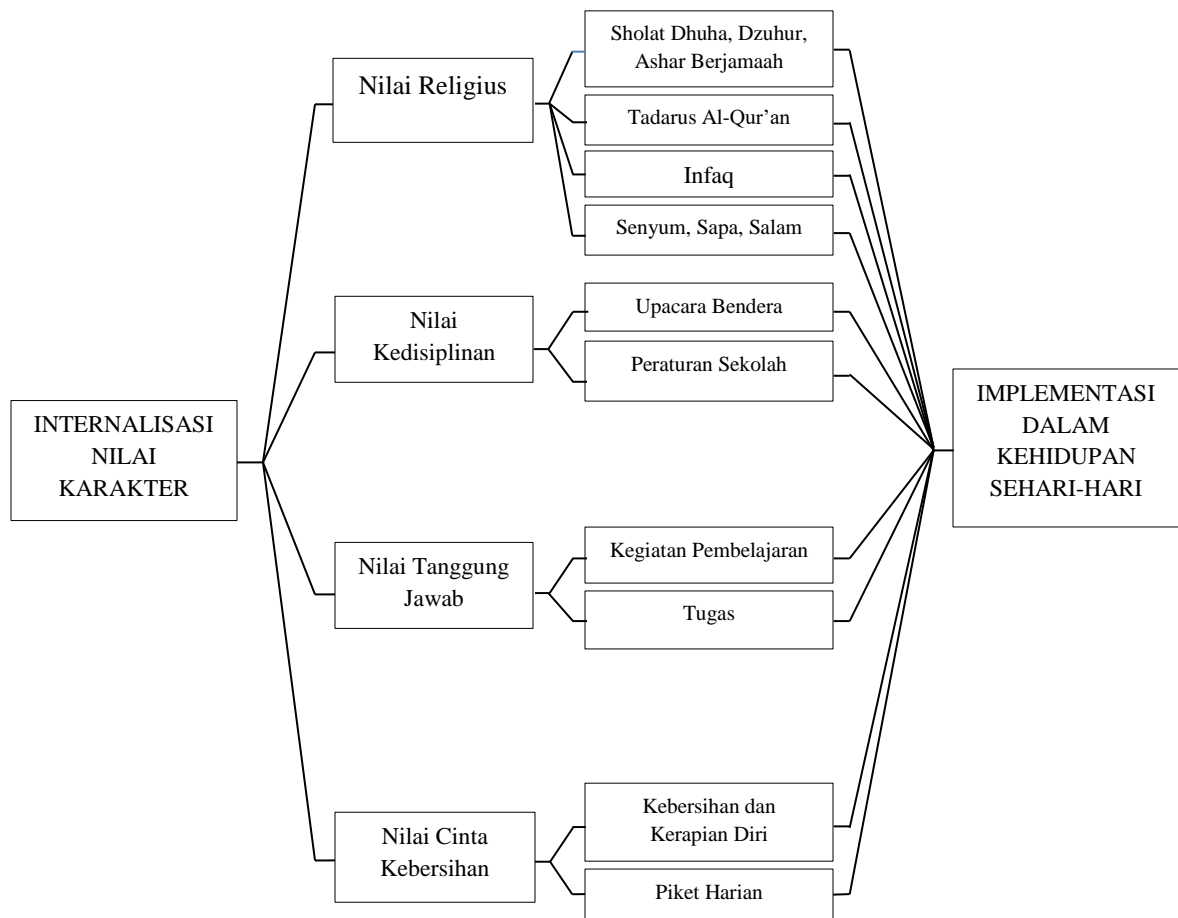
INTERNALISASI NILAI KARAKTER

Nilai Religius

Sholat Dhuha, Dzuhur, Ashar Berjamaah

Tadarus Al-Qur'an

Infaq

Senyum, Sapa, Salam

Nilai Kedisiplinan

Upacara Bendera

Peraturan Sekolah

Nilai Tanggung Jawab

Kegiatan Pembelajaran

Tugas

Nilai Cinta Kebersihan

Kebersihan dan Kerapian Diri

Piket Harian

IMPLEMENTASI DALAM KEHIDUPAN SEHARI-HARI